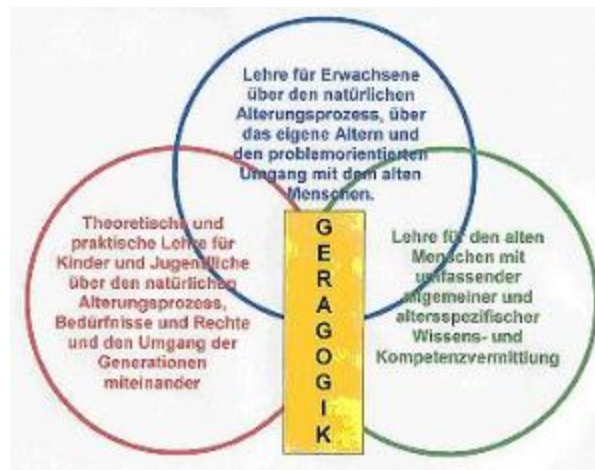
Lehre für Erwachsene über den natürlichen Alterungsprozess, über das eigene Altern und den problemorientierten Umgang mit dem alten Menschen.

Theoretische und praktische Lehre für Kinder und Jugendliche über den natürlichen Alterungsprozess, Bedürfnisse und Rechte und den Umgang der Generationen miteinander

GERAGOGIK

Lehre für den alten Menschen mit umfassender allgemeiner und altersspezifischer Wissens- und Kompetenzvermittlung